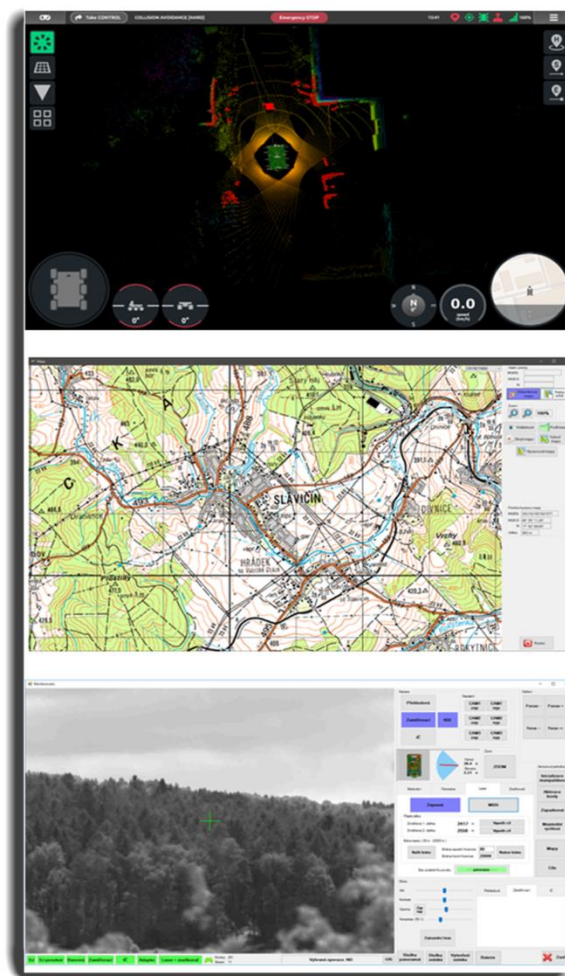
Take CONTROL   COLLISION AVOIDANCE [HARD]   Emergency STOP   13:41   100%

0°   0°

N   S

0.0
speed (km/h)

C   K   A

SLAVIČIN

HRÁDEK

Zapnout   MOD

Přehledová   Zaměřovací

ZOOM

Mapa

Cíle

Zapnout hrací